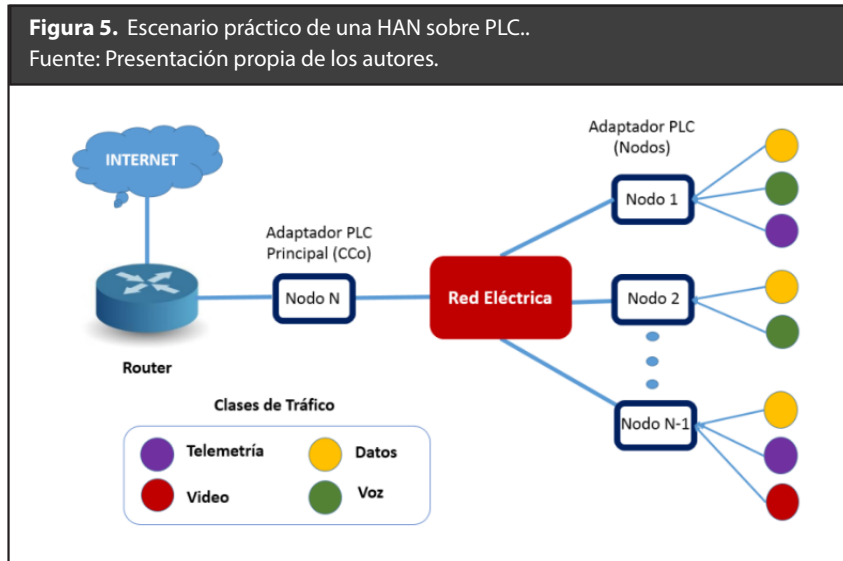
**Figura 5.** Escenario práctico de una HAN sobre PLC..
Fuente: Presentación propia de los autores.

INTERNET

Router

Adaptador PLC Principal (CCo)

Nodo N

Red Eléctrica

Adaptador PLC (Nodos)

Nodo 1

Nodo 2

Nodo N-1

Clases de Tráfico

Telemetría

Datos

Video

Voz